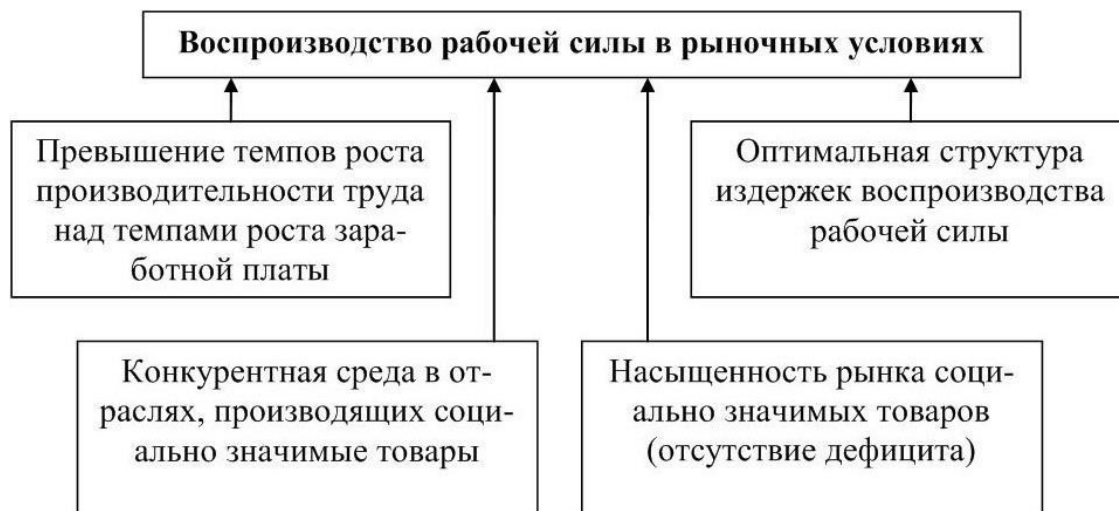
Воспроизводство рабочей силы в рыночных условиях

Превышение темпов роста производительности труда над темпами роста заработной платы

Оптимальная структура издержек воспроизводства рабочей силы

Конкурентная среда в отраслях, производящих социально значимые товары

Насыщенность рынка социально значимых товаров (отсутствие дефицита)